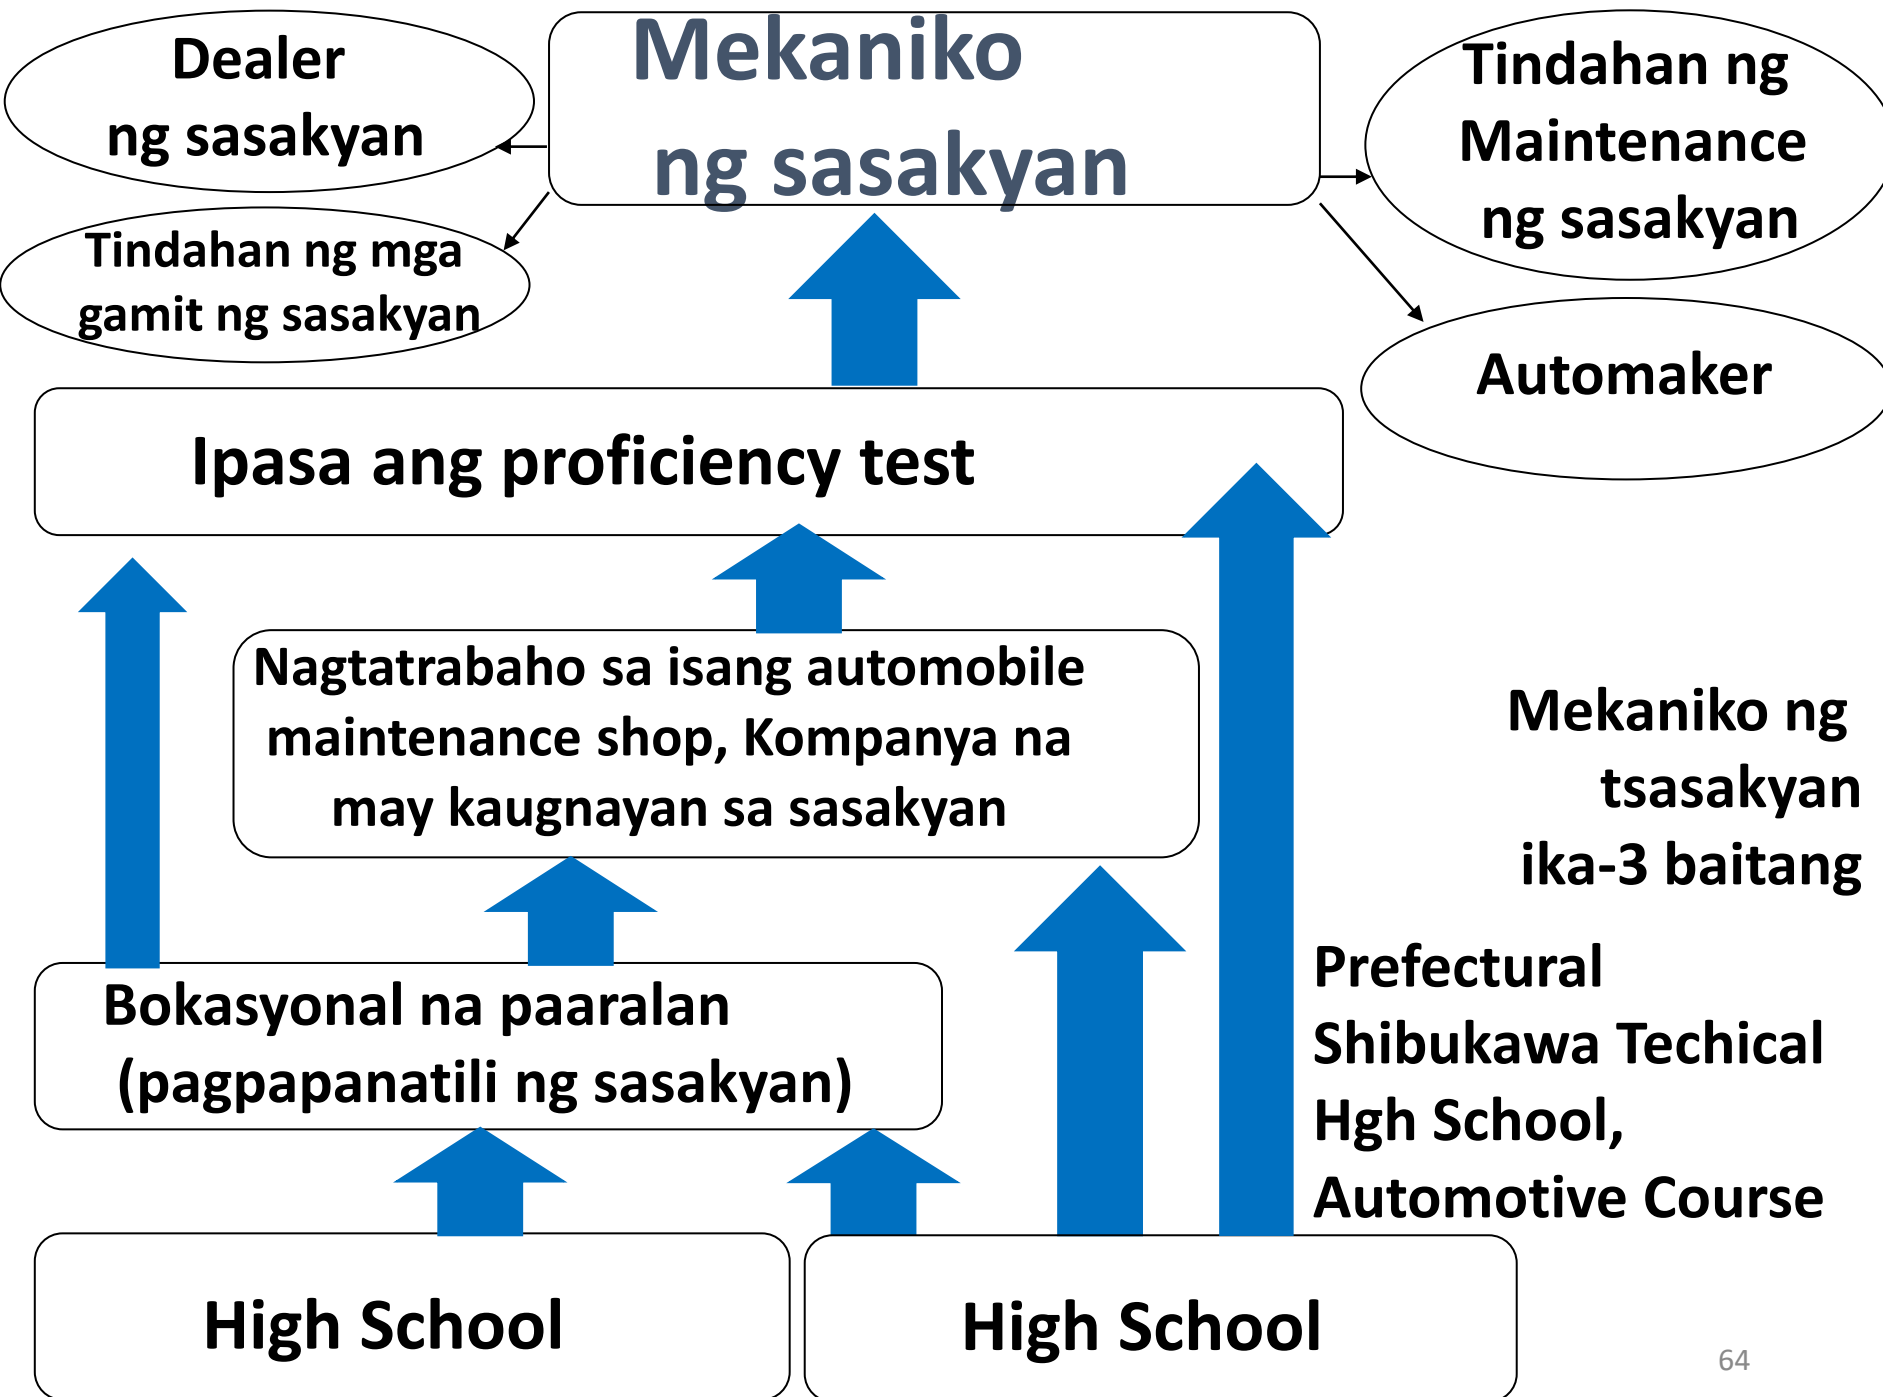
Dealer ng sasakyan

Mekaniko ng sasakyan

Tindahan ng Maintenance ng sasakyan

Tindahan ng mga gamit ng sasakyan

Automaker

Ipasa ang proficiency test

Nagtatrabaho sa isang automobile maintenance shop, Kompanya na may kaugnayan sa sasakyan

Mekaniko ng tsasakyan ika-3 baitang

Bokasyonal na paaralan (pagpapanatili ng sasakyan)

Prefectural Shibukawa Techical Hgh School, Automotive Course

High School

High School

64